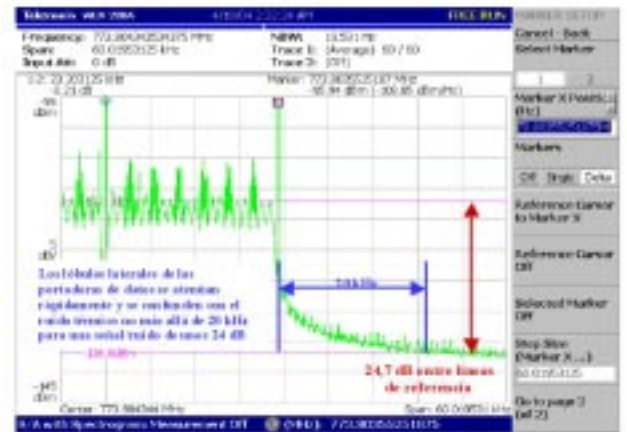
Tektronix WCA 280A    FREE RUN    MARKER SETUP

Frequency: 773.984... MHz    RBW: 15.521 Hz    Cancel - Back
Span: 60.0355... MHz    Trace 1: (Average) 60 / 60    Select Marker
Input Att: 0 dB    Trace 2: (Off)

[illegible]    Marker: 773.9835... MHz
-55 dBm    -95.94 dBm ... -300.85 dBm/Hz
dBm

Marker X Posn (Hz)

Markers

Off    Single    Delta

Reference Cursor to Marker X

Reference Cursor Off

Selected Marker Off

Step Size (Marker X ...)

Go to page 2 (of 2)

dB/

Los lóbulos laterales de las portadoras de datos se atenúan rápidamente y se confunden con el ruido térmico no más allá de 20 kHz para una señal ruido de unos 24 dB

20 kHz

-100.0dBm

-145 dBm

24,7 dB entre líneas de referencia

Center: 773.984... MHz    Span: 60.0355... kHz

A with Spectrogram Measurement Off    773.98... MHz